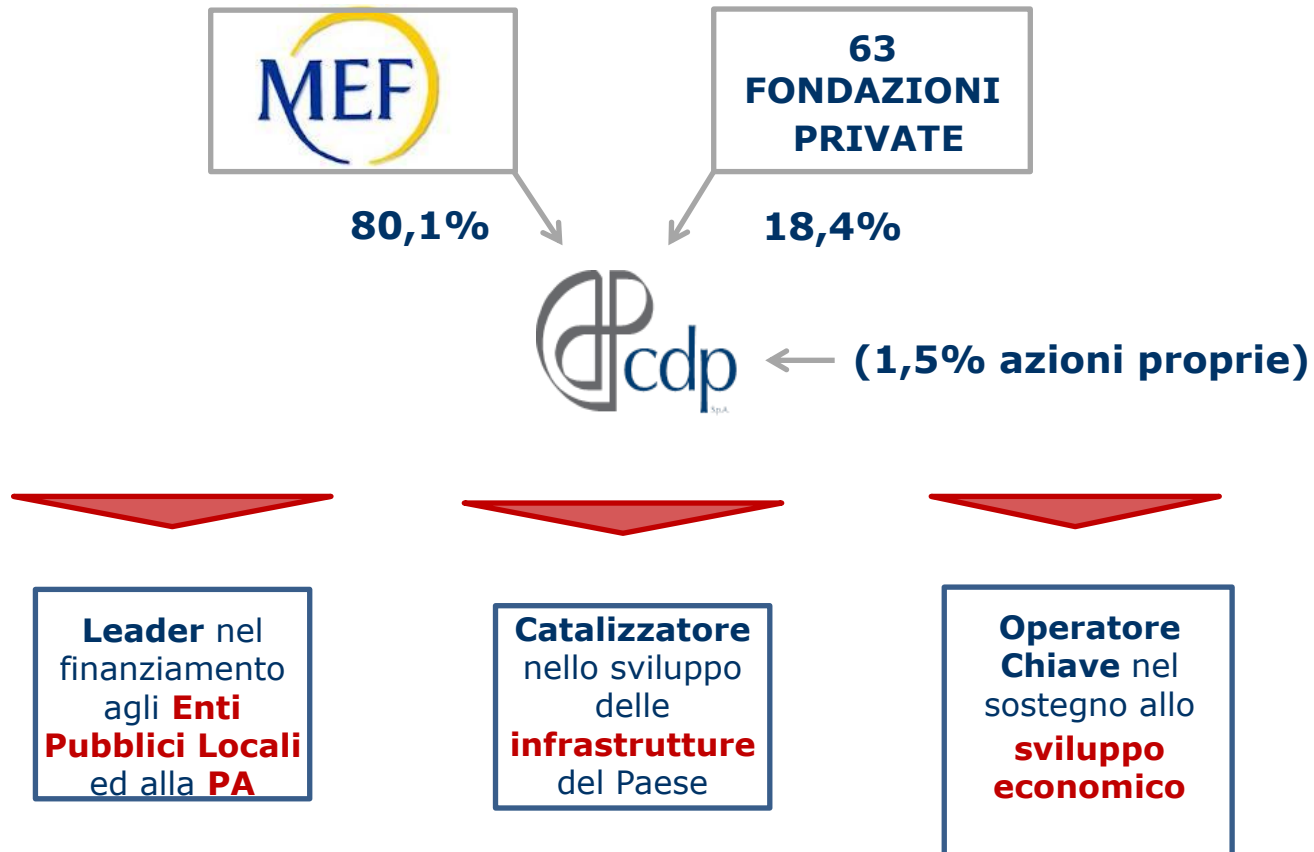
MEF

63 FONDAZIONI PRIVATE

80,1%

18,4%

cdp S.p.A.

(1,5% azioni proprie)

Leader nel finanziamento agli Enti Pubblici Locali ed alla PA

Catalizzatore nello sviluppo delle infrastrutture del Paese

Operatore Chiave nel sostegno allo sviluppo economico